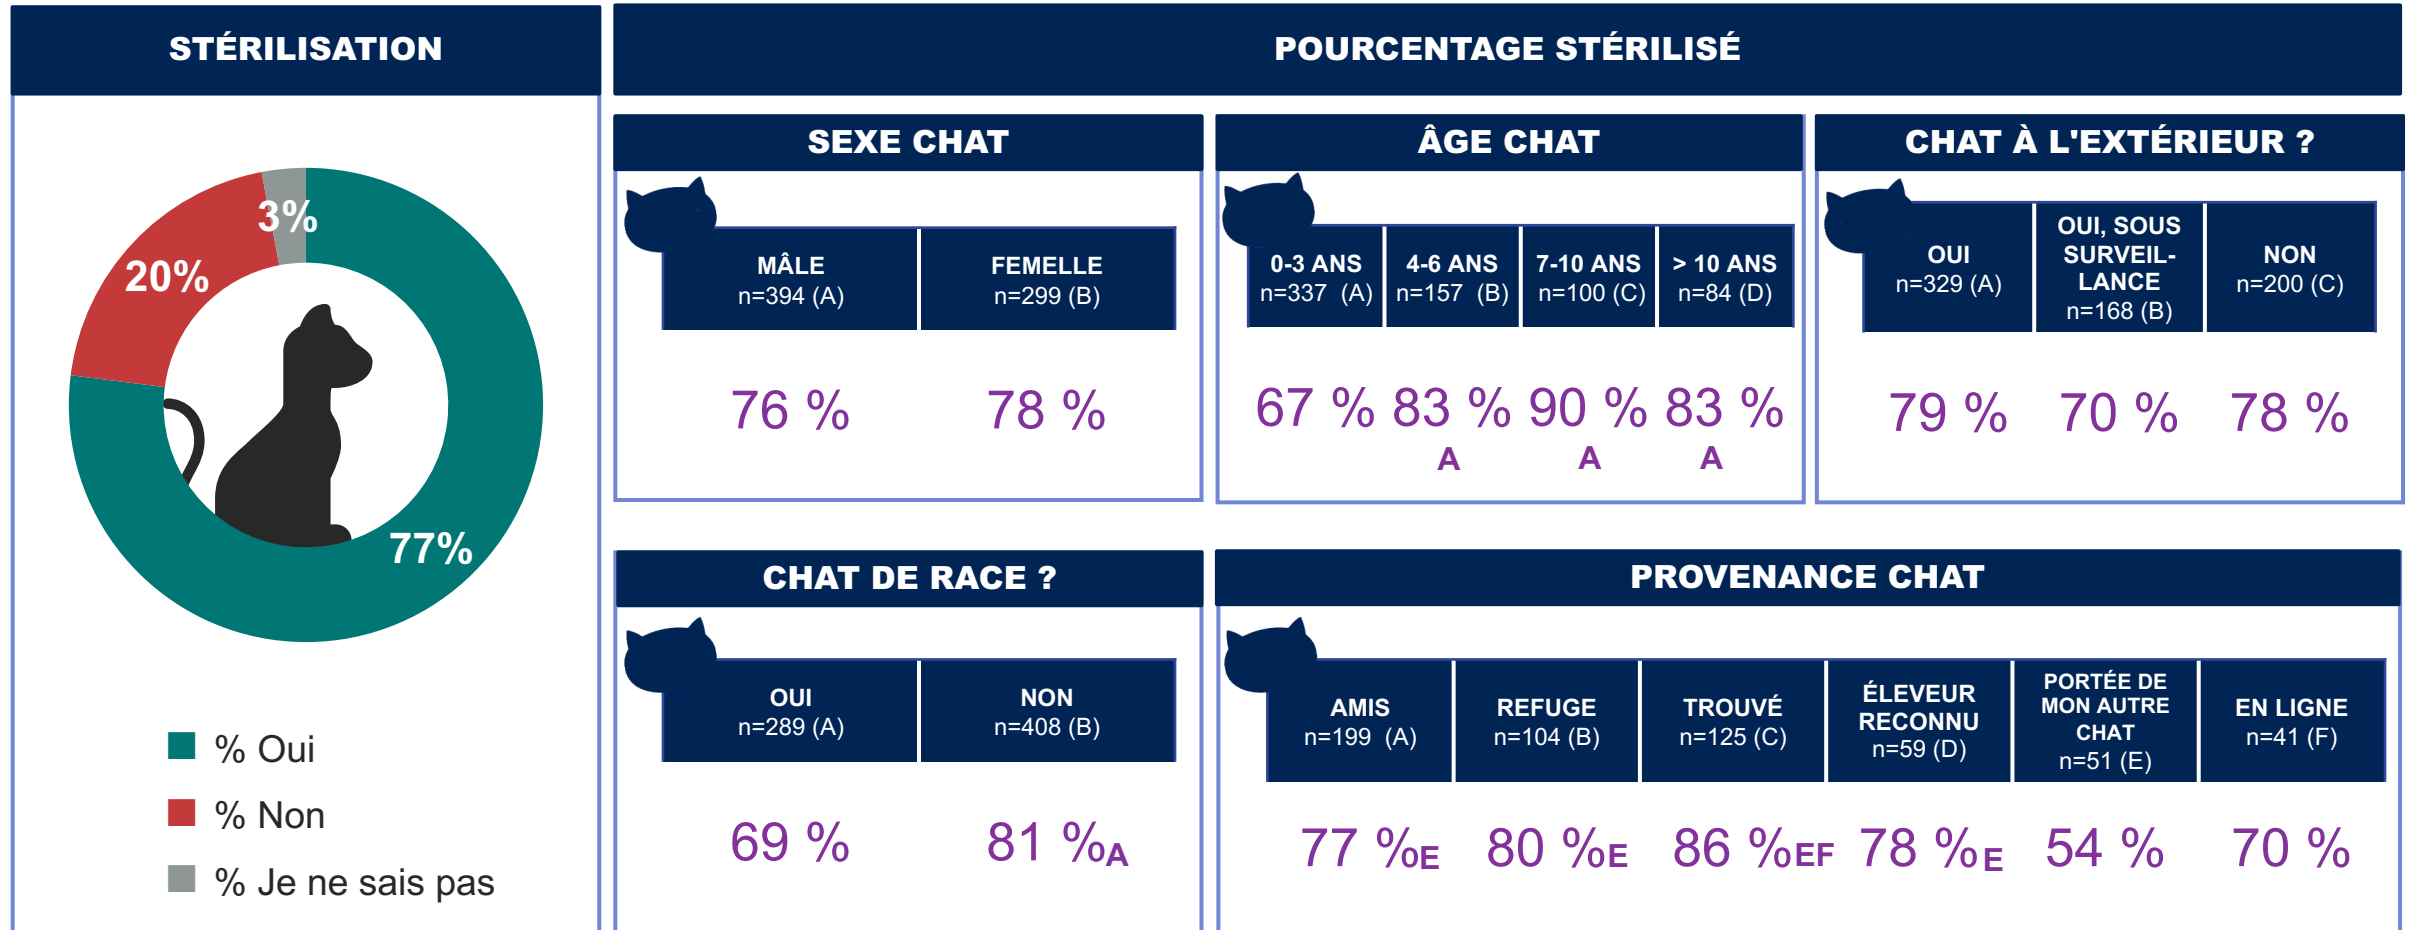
STÉRILISATION

3%
20%
77%

% Oui
% Non
% Je ne sais pas

POURCENTAGE STÉRILISÉ

SEXE CHAT

| MÂLE n=394 (A) | FEMELLE n=299 (B) |
|---|---|
| 76 % | 78 % |

ÂGE CHAT

| 0-3 ANS n=337 (A) | 4-6 ANS n=157 (B) | 7-10 ANS n=100 (C) | > 10 ANS n=84 (D) |
|---|---|---|---|
| 67 % | 83 % A | 90 % A | 83 % A |

CHAT À L'EXTÉRIEUR ?

| OUI n=329 (A) | OUI, SOUS SURVEILLANCE n=168 (B) | NON n=200 (C) |
|---|---|---|
| 79 % | 70 % | 78 % |

CHAT DE RACE ?

| OUI n=289 (A) | NON n=408 (B) |
|---|---|
| 69 % | 81 % A |

PROVENANCE CHAT

| AMIS n=199 (A) | REFUGE n=104 (B) | TROUVÉ n=125 (C) | ÉLEVEUR RECONNU n=59 (D) | PORTÉE DE MON AUTRE CHAT n=51 (E) | EN LIGNE n=41 (F) |
|---|---|---|---|---|---|
| 77 % E | 80 % E | 86 % EF | 78 % E | 54 % | 70 % |